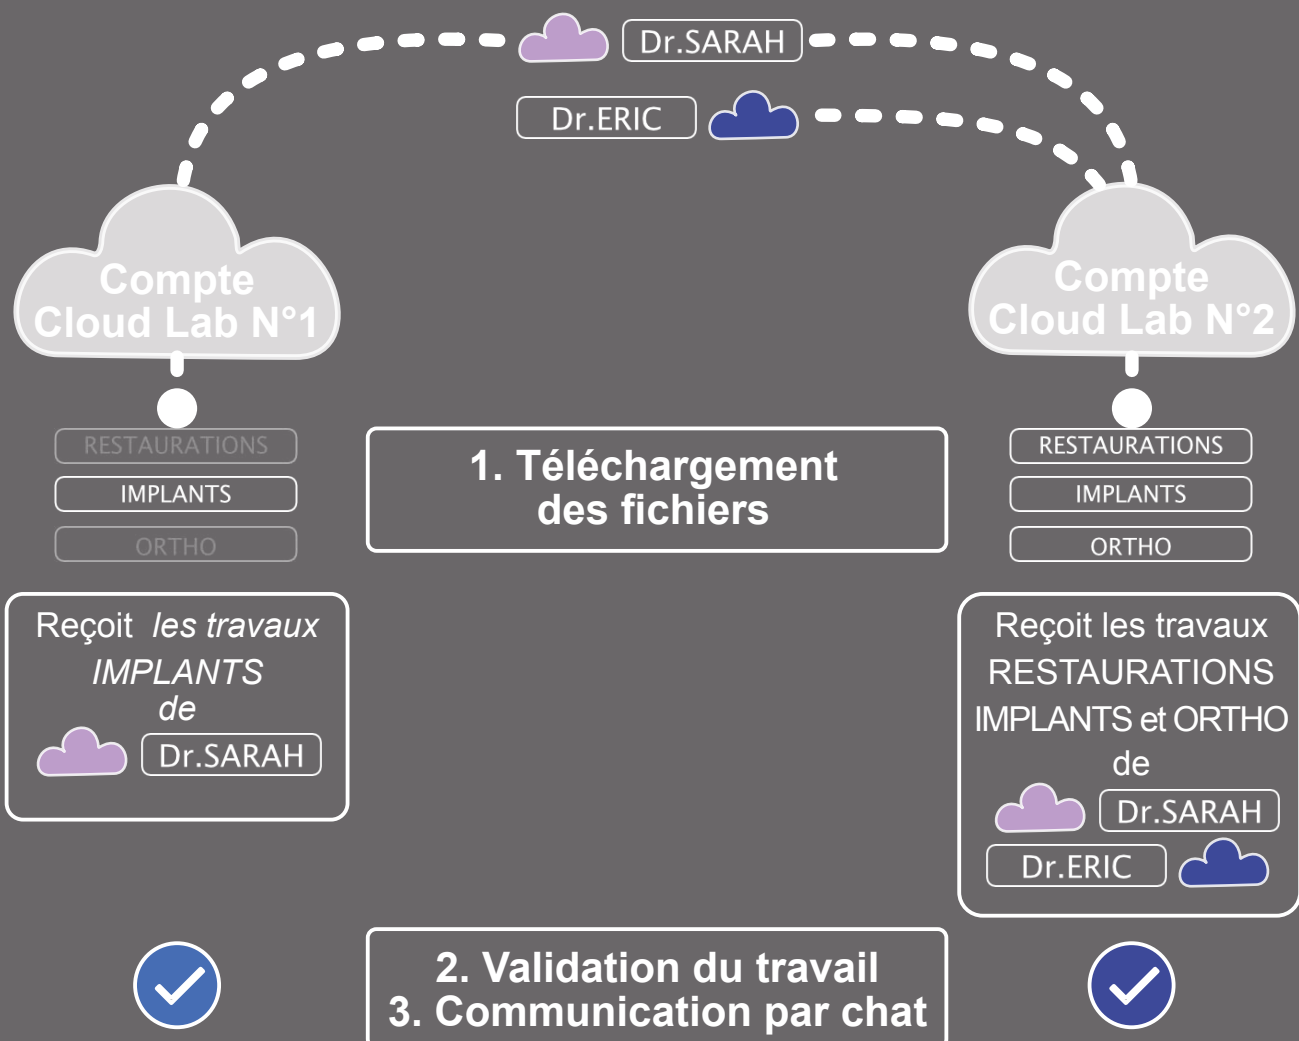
Dr.SARAH

Dr.ERIC

Compte Cloud Lab N°1

Compte Cloud Lab N°2

RESTAURATIONS

IMPLANTS

ORTHO

1. Téléchargement des fichiers

RESTAURATIONS

IMPLANTS

ORTHO

Reçoit *les travaux IMPLANTS de*

Dr.SARAH

Reçoit les travaux RESTAURATIONS IMPLANTS et ORTHO de

Dr.SARAH

Dr.ERIC

2. Validation du travail
3. Communication par chat